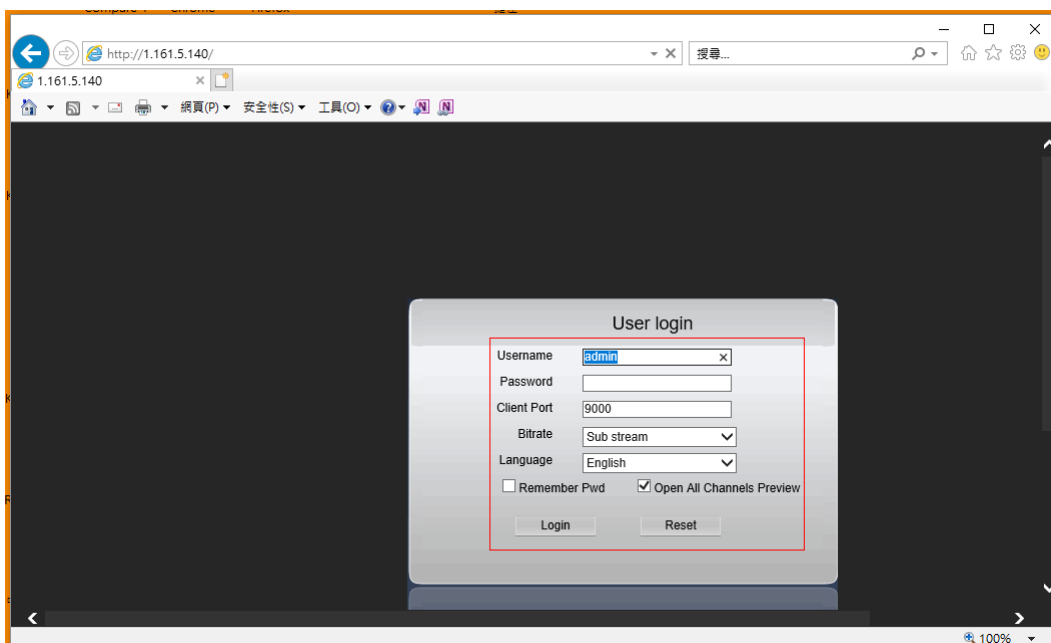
http://1.161.5.140/

搜尋...

1.161.5.140

網頁(P) ▾ 安全性(S) ▾ 工具(O) ▾

User login

Username admin

Password

Client Port 9000

Bitrate Sub stream

Language English

Remember Pwd

Open All Channels Preview

Login

Reset

100%